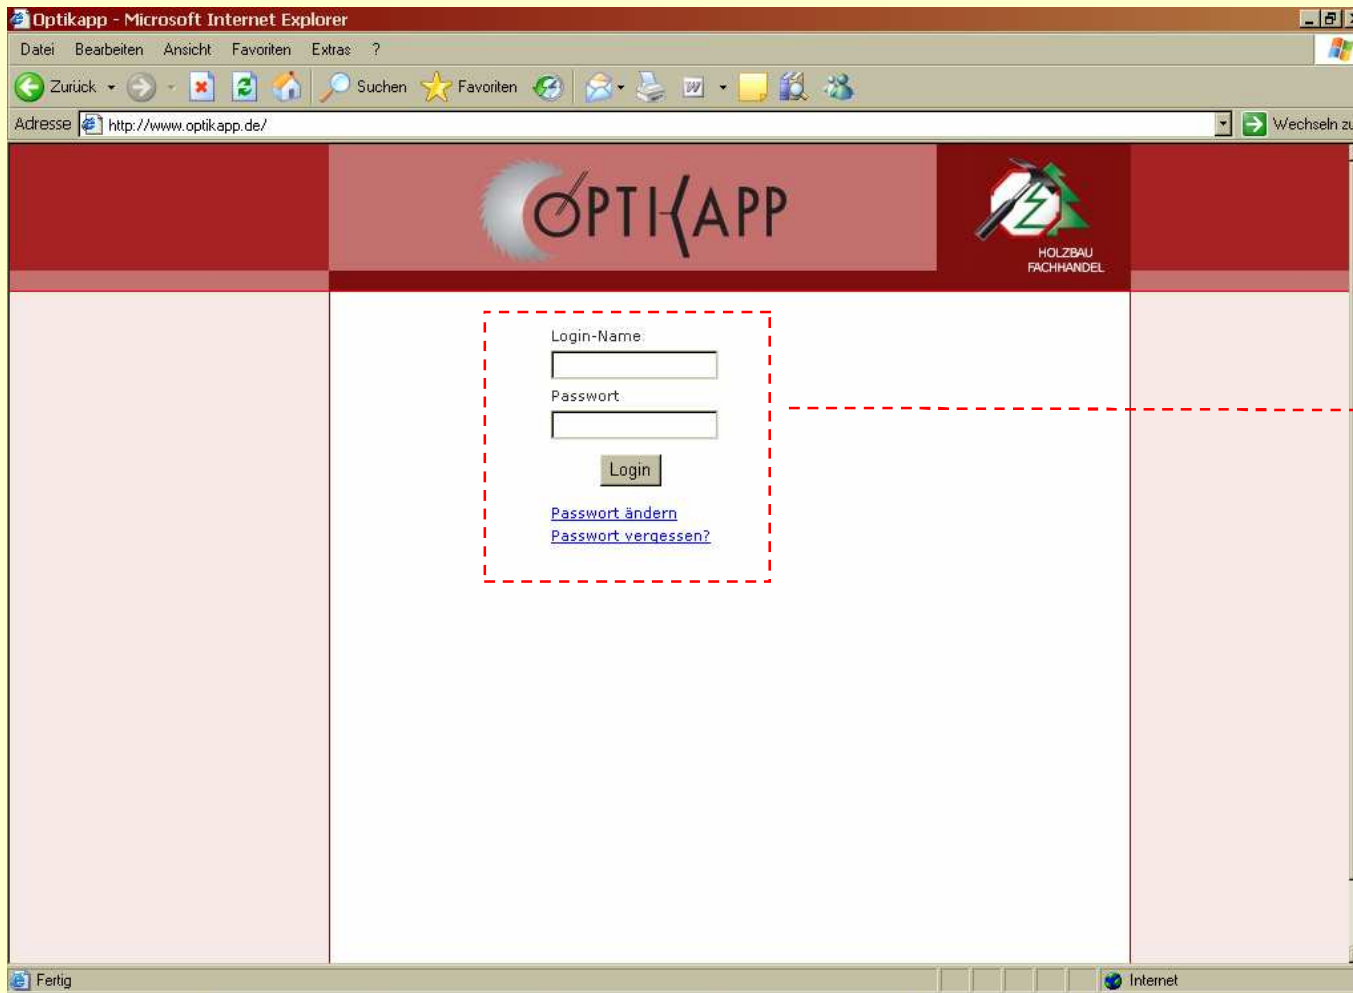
Optikapp - Microsoft Internet Explorer

Datei Bearbeiten Ansicht Favoriten Extras ?

Zurück Suchen Favoriten

Adresse http://www.optikapp.de/ Wechseln zu

OPTIKAPP

HOLZBAU FACHHANDEL

Login-Name

Passwort

Login

Passwort ändern
Passwort vergessen?

Fertig Internet